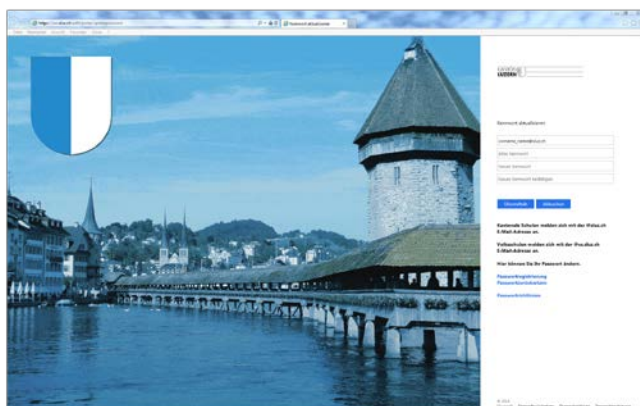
Kanton
LUZERN

Kennwort aktualisieren

vorname.name@edulu.ch

Altes Kennwort

Neues Kennwort

Neues Kennwort bestätigen

Übermitteln Abbrechen

Kantonale Schulen melden sich mit der @sluz.ch E-Mail-Adresse an.

Volksschulen melden sich mit der @vs.edulu.ch E-Mail-Adresse an.

Hier können Sie Ihr Passwort ändern.

Passwortregistrierung
Passwortzurücksetzen

Passwortrichtlinien